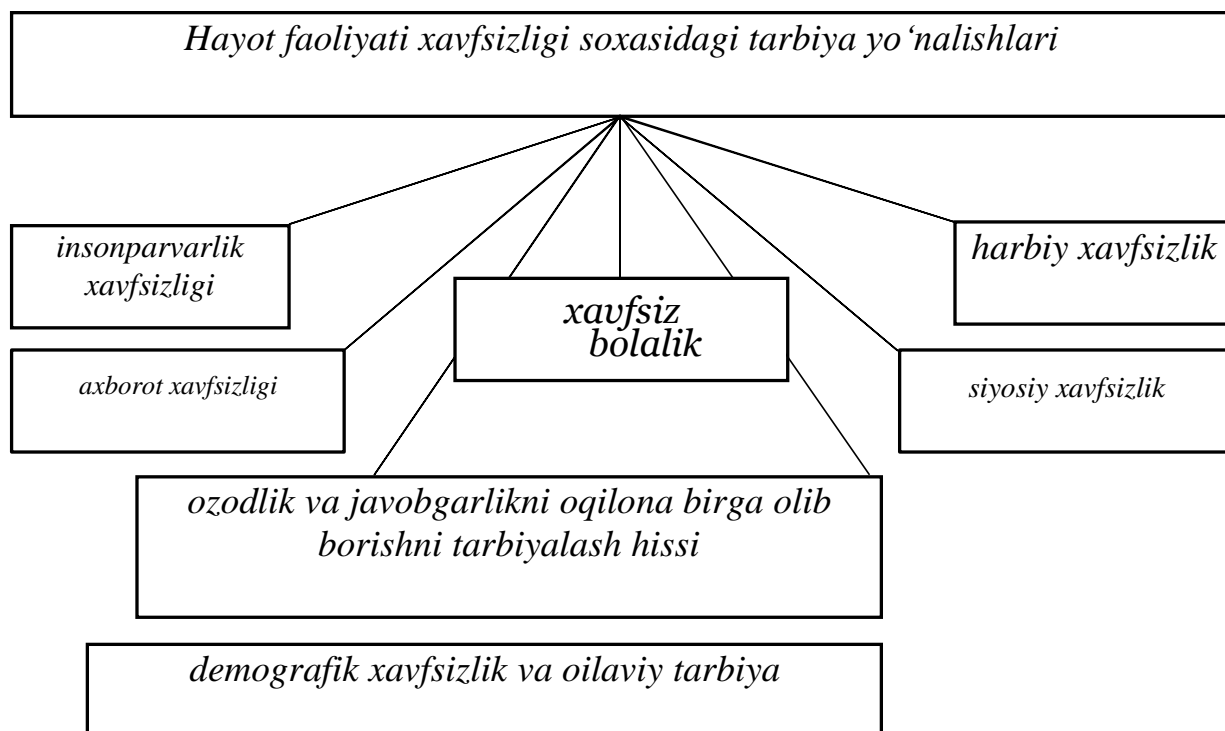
Hayot faoliyati xavfsizligi soxasidagi tarbiya yo‘nalishlari

insonparvarlik xavfsizligi

harbiy xavfsizlik

xavfsiz bolalik

axborot xavfsizligi

siyosiy xavfsizlik

ozodlik va javobgarlikni oqilona birga olib borishni tarbiyalash hissi

demografik xavfsizlik va oilaviy tarbiya